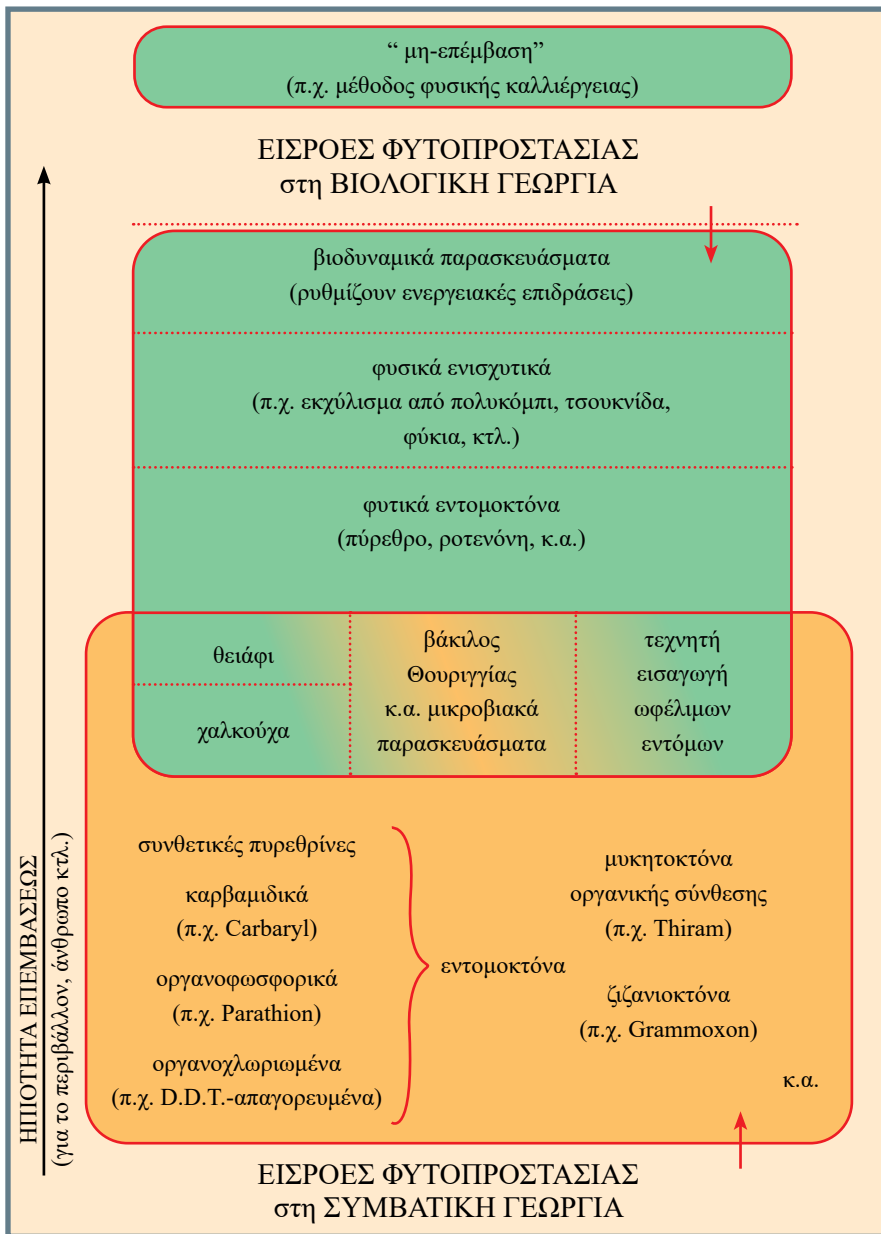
“ μη-επέμβαση”
(π.χ. μέθοδος φυσικής καλλιέργειας)

ΕΙΣΡΟΕΣ ΦΥΤΟΠΡΟΣΤΑΣΙΑΣ
στη ΒΙΟΛΟΓΙΚΗ ΓΕΩΡΓΙΑ

βιοδυναμικά παρασκευάσματα
(ρυθμίζουν ενεργειακές επιδράσεις)

φυσικά ενισχυτικά
(π.χ. εκχύλισμα από πολυκόμπι, τσουκνίδα, φύκια, κτλ.)

φυτικά εντομοκτόνα
(πύρεθρο, ροτενόνη, κ.α.)

θειάφι

χαλκούχα

βάκιλος Θουριγγίας κ.α. μικροβιακά παρασκευάσματα

τεχνητή εισαγωγή ωφέλιμων εντόμων

συνθετικές πυρεθρίνες

καρβαμιδικά
(π.χ. Carbaryl)

οργανοφωσφορικά
(π.χ. Parathion)

οργανοχλωριωμένα
(π.χ. D.D.T.-απαγορευμένα)

εντομοκτόνα

μυκητοκτόνα
οργανικής σύνθεσης
(π.χ. Thiram)

ζιζανιοκτόνα
(π.χ. Grammoxon)

κ.α.

ΗΠΙΟΤΗΤΑ ΕΠΕΜΒΑΣΕΩΣ
(για το περιβάλλον, άνθρωπο κτλ.)

ΕΙΣΡΟΕΣ ΦΥΤΟΠΡΟΣΤΑΣΙΑΣ
στη ΣΥΜΒΑΤΙΚΗ ΓΕΩΡΓΙΑ